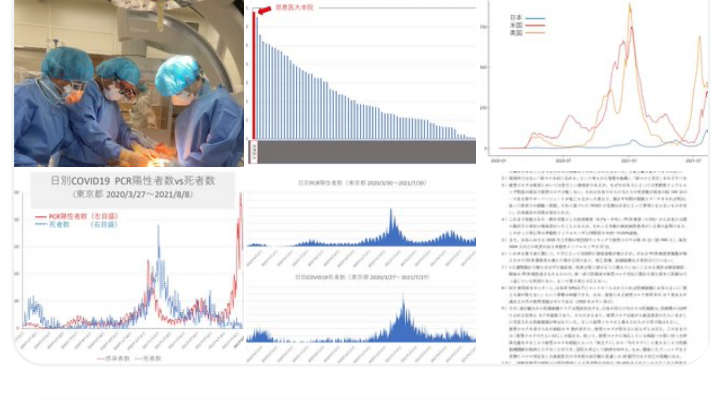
慈恵医大本院

日本
米国
英国

2020-01
2020-07
2021-01
2021-07

日別COVID19 PCR陽性者数vs死者数
（東京都 2020/3/27〜2021/8/8）

PCR陽性者数（左目盛）
死者数（右目盛）

日別PCR陽性者数（東京都 2020/3/30〜2021/7/30）

日別COVID19死者数（東京都 2020/3/27〜2021/7/31）

—感染者数 —死者数